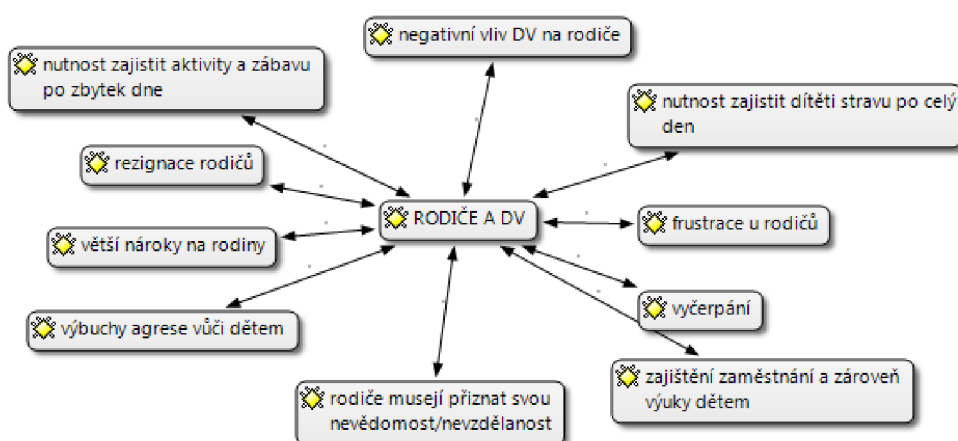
negativní vliv DV na rodiče

nutnost zajistit aktivity a zábavu po zbytek dne

nutnost zajistit dítěti stravu po celý den

rezignace rodičů

RODIČE A DV

frustrace u rodičů

větší nároky na rodiny

vyčerpání

výbuchy agrese vůči dětem

zajištění zaměstnání a zároveň výuky dětem

rodiče musejí přiznat svou nevědomost/nevzdělanost